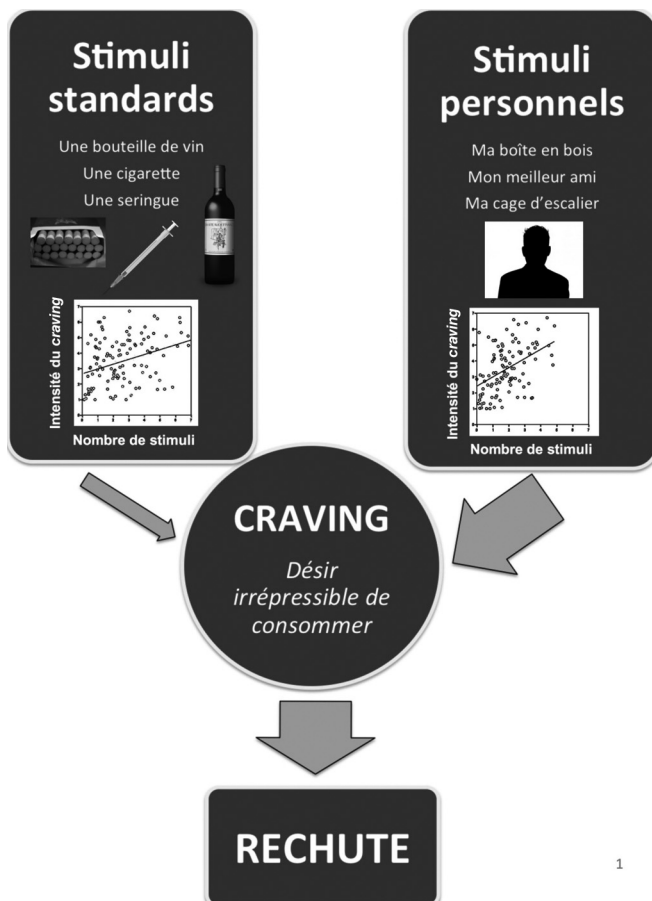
Stimuli standards

Une bouteille de vin
Une cigarette
Une seringue

Intensité du *craving*

Nombre de stimuli

Stimuli personnels

Ma boîte en bois
Mon meilleur ami
Ma cage d'escalier

Intensité du *craving*

Nombre de stimuli

CRAVING

*Désir irrépressible de consommer*

RECHUTE

1